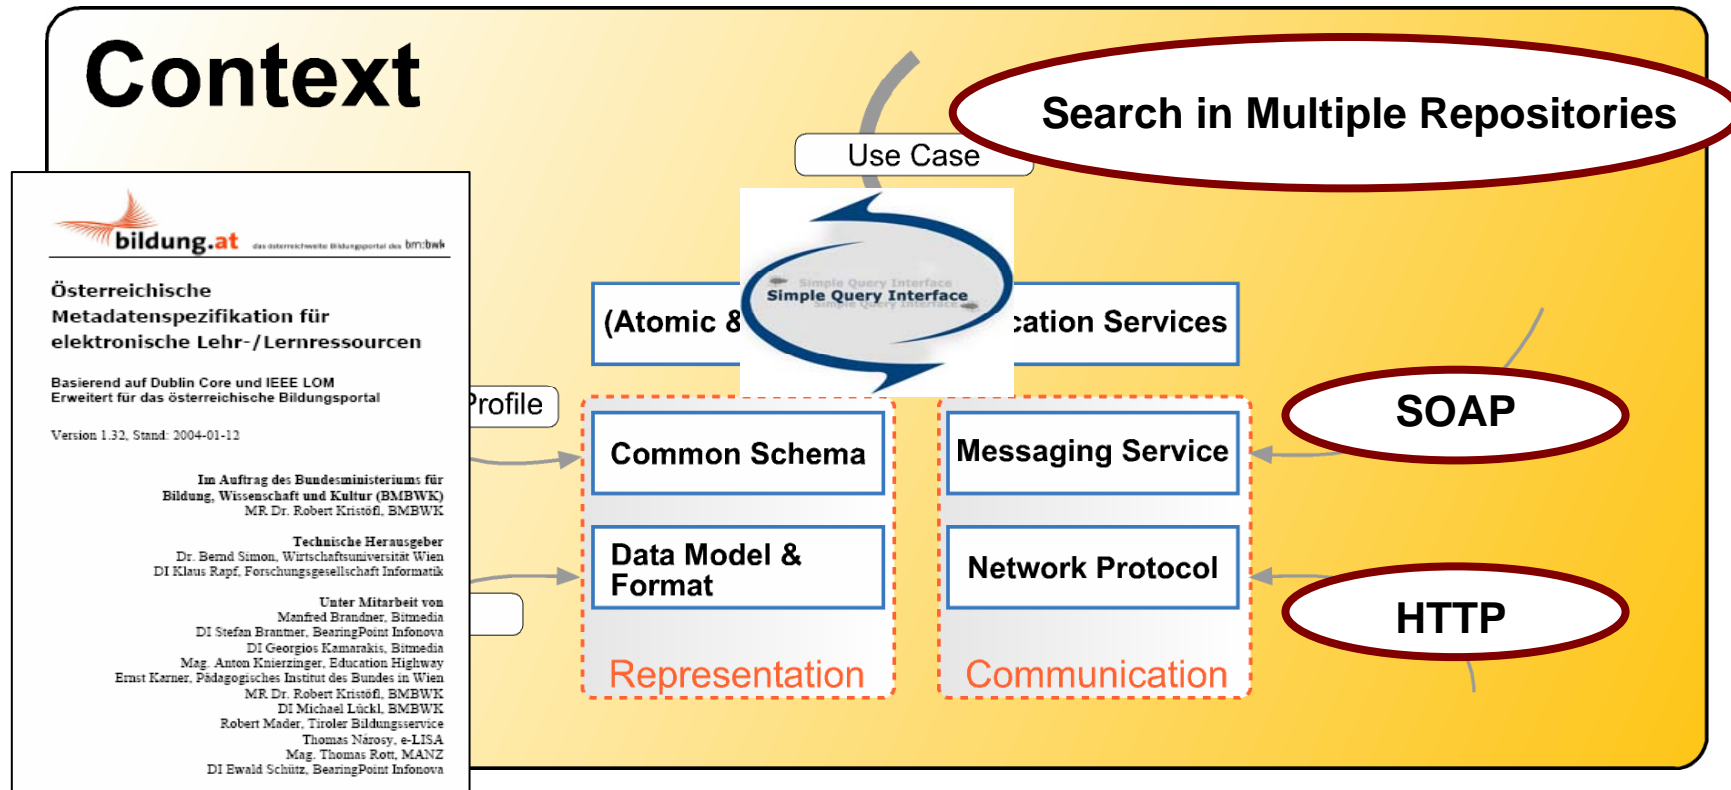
Context

Search in Multiple Repositories

Use Case

Simple Query Interface

(Atomic &

cation Services

Profile

bildung.at das österreichweite Bildungsportal des bm:bwk

Österreichische Metadatenspezifikation für elektronische Lehr-/Lernressourcen

Basierend auf Dublin Core und IEEE LOM
Erweitert für das österreichische Bildungsportal

Version 1.32, Stand: 2004-01-12

Im Auftrag des Bundesministeriums für Bildung, Wissenschaft und Kultur (BMBWK)
MR Dr. Robert Kristöfl, BMBWK

Technische Herausgeber
Dr. Bernd Simon, Wirtschaftsuniversität Wien
DI Klaus Rapf, Forschungsgesellschaft Informatik

Unter Mitarbeit von
Manfred Brandner, Bitmedia
DI Stefan Brantner, BearingPoint Infonova
DI Georgios Kamarakis, Bitmedia
Mag. Anton Knierzinger, Education Highway
Ernst Karner, Pädagogisches Institut des Bundes in Wien
MR Dr. Robert Kristöfl, BMBWK
DI Michael Lückl, BMBWK
Robert Mader, Tiroler Bildungsservice
Thomas Nárosy, e-LISA
Mag. Thomas Rott, MANZ
DI Ewald Schütz, BearingPoint Infonova

Common Schema

Data Model & Format

Representation

Messaging Service

Network Protocol

Communication

SOAP

HTTP